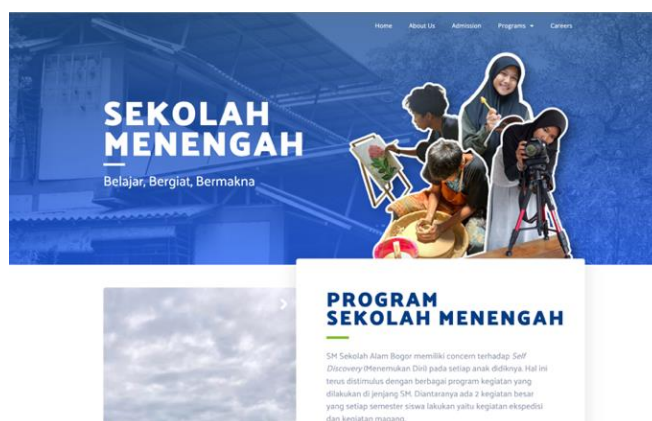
Home About Us Admission Programs Careers

SEKOLAH MENENGAH

Belajar, Bergiat, Bermakna

PROGRAM SEKOLAH MENENGAH

SM Sekolah Alam Bogor memiliki concern terhadap Self Discovery (Menemukan Diri) pada setiap anak didiknya. Hal ini terus distimulus dengan berbagai program kegiatan yang dilakukan di jenjang SM. Diantaranya ada 2 kegiatan besar yang setiap semester siswa lakukan yaitu kegiatan ekspedisi dan kegiatan magang.